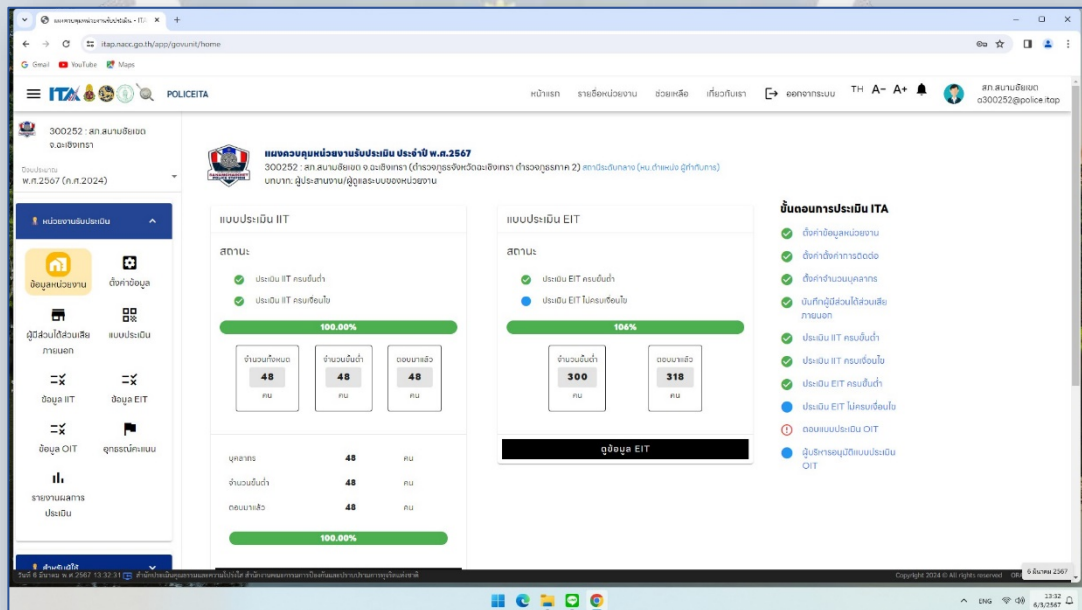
แผงควบคุมหน่วยงานรับประเมิน - ITA ×  +

itap.nacc.go.th/app/govunit/home

Gmail  YouTube  Maps

ITA  POLICEITA

หน้าแรก  รายชื่อหน่วยงาน  ช่วยเหลือ  เกี่ยวกับเรา  ออกจากระบบ  TH A− A+  สภ.สนามชัยเขต a300252@police.itap

300252 : สภ.สนามชัยเขต จ.ฉะเชิงเทรา

ปีงบประมาณ
พ.ศ.2567 (ค.ศ.2024)

หน่วยงานรับประเมิน

ข้อมูลหน่วยงาน
ตั้งค่าข้อมูล
ผู้มีส่วนได้ส่วนเสียภายนอก
แบบประเมิน
ข้อมูล IIT
ข้อมูล EIT
ข้อมูล OIT
อุทธรณ์คะแนน
รายงานผลการประเมิน

แผงควบคุมหน่วยงานรับประเมิน ประจำปี พ.ศ.2567
300252 : สภ.สนามชัยเขต จ.ฉะเชิงเทรา (ตำรวจภูธรจังหวัดฉะเชิงเทรา ตำรวจภูธรภาค 2) สถานีระดับกลาง (หน.ตำแหน่ง ผู้กำกับการ)
บทบาท: ผู้ประสานงาน/ผู้ดูแลระบบของหน่วยงาน

แบบประเมิน IIT
สถานะ
ประเมิน IIT ครบขั้นต่ำ
ประเมิน IIT ครบเงื่อนไข
100.00%

| จำนวนทั้งหมด | จำนวนขั้นต่ำ | ตอบมาแล้ว |
|---|---|---|
| 48 | 48 | 48 |
| คน | คน | คน |

| บุคลากร | 48 | คน |
|---|---|---|
| จำนวนขั้นต่ำ | 48 | คน |
| ตอบมาแล้ว | 48 | คน |

100.00%

แบบประเมิน EIT
สถานะ
ประเมิน EIT ครบขั้นต่ำ
ประเมิน EIT ไม่ครบเงื่อนไข
106%

| จำนวนขั้นต่ำ | ตอบมาแล้ว |
|---|---|
| 300 | 318 |
| คน | คน |

ดูข้อมูล EIT

ขั้นตอนการประเมิน ITA
ตั้งค่าข้อมูลหน่วยงาน
ตั้งค่าช่องทางการติดต่อ
ตั้งค่าจำนวนบุคลากร
บันทึกผู้มีส่วนได้ส่วนเสียภายนอก
ประเมิน IIT ครบขั้นต่ำ
ประเมิน IIT ครบเงื่อนไข
ประเมิน EIT ครบขั้นต่ำ
ประเมิน EIT ไม่ครบเงื่อนไข
ตอบแบบประเมิน OIT
ผู้บริหารอนุมัติแบบประเมิน OIT

วันที่ 6 มีนาคม พ.ศ.2567 13:32:31 สำนักงานคณะกรรมการป้องกันและปราบปรามการทุจริตแห่งชาติ
Copyright 2024 © All rights reserved
6 มีนาคม 2567

ENG 13:32 6/3/2567